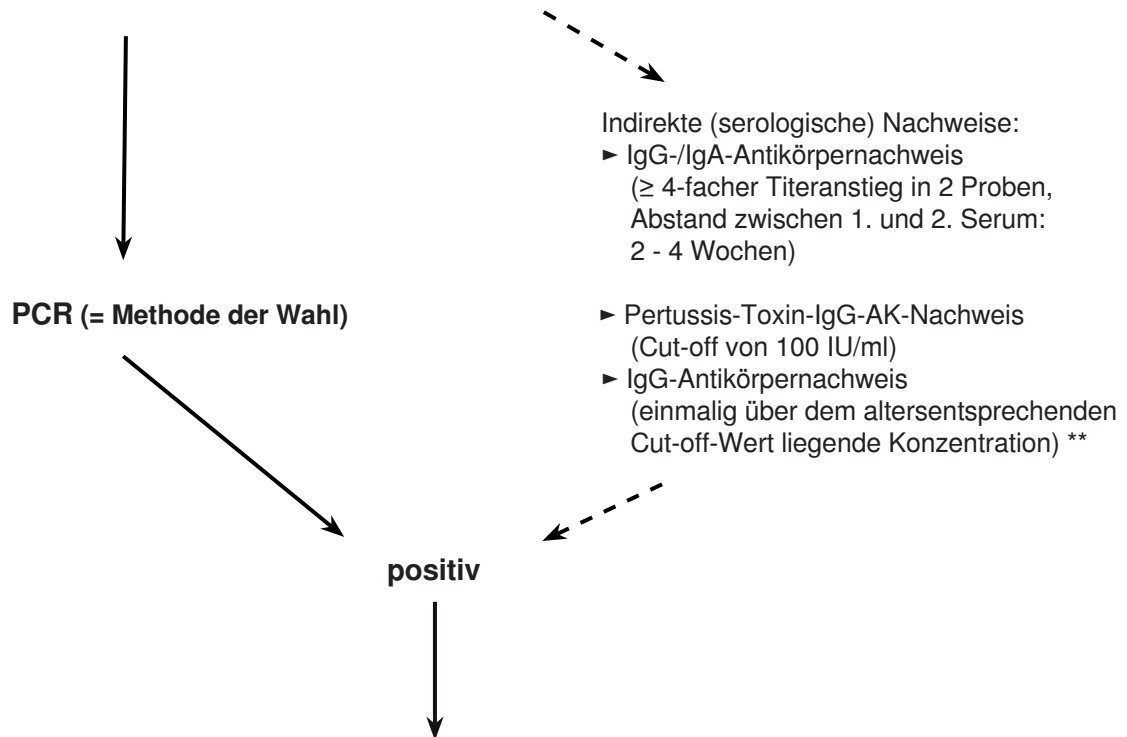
Indirekte (serologische) Nachweise:
► IgG-/IgA-Antikörpernachweis (≥ 4-facher Titeranstieg in 2 Proben, Abstand zwischen 1. und 2. Serum: 2 - 4 Wochen)

PCR (= Methode der Wahl)

► Pertussis-Toxin-IgG-AK-Nachweis (Cut-off von 100 IU/ml)
► IgG-Antikörpernachweis (einmalig über dem altersentsprechenden Cut-off-Wert liegende Konzentration) **

positiv